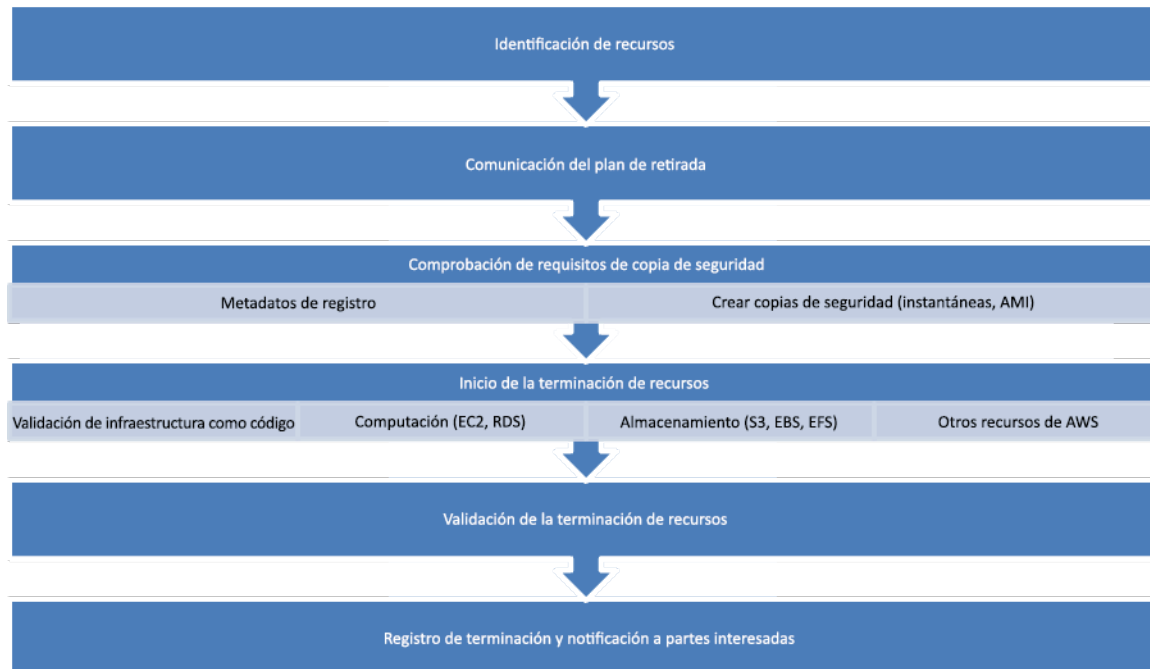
Identificación de recursos

Comunicación del plan de retirada

Comprobación de requisitos de copia de seguridad

Metadatos de registro

Crear copias de seguridad (instantáneas, AMI)

Inicio de la terminación de recursos

Validación de infraestructura como código

Computación (EC2, RDS)

Almacenamiento (S3, EBS, EFS)

Otros recursos de AWS

Validación de la terminación de recursos

Registro de terminación y notificación a partes interesadas